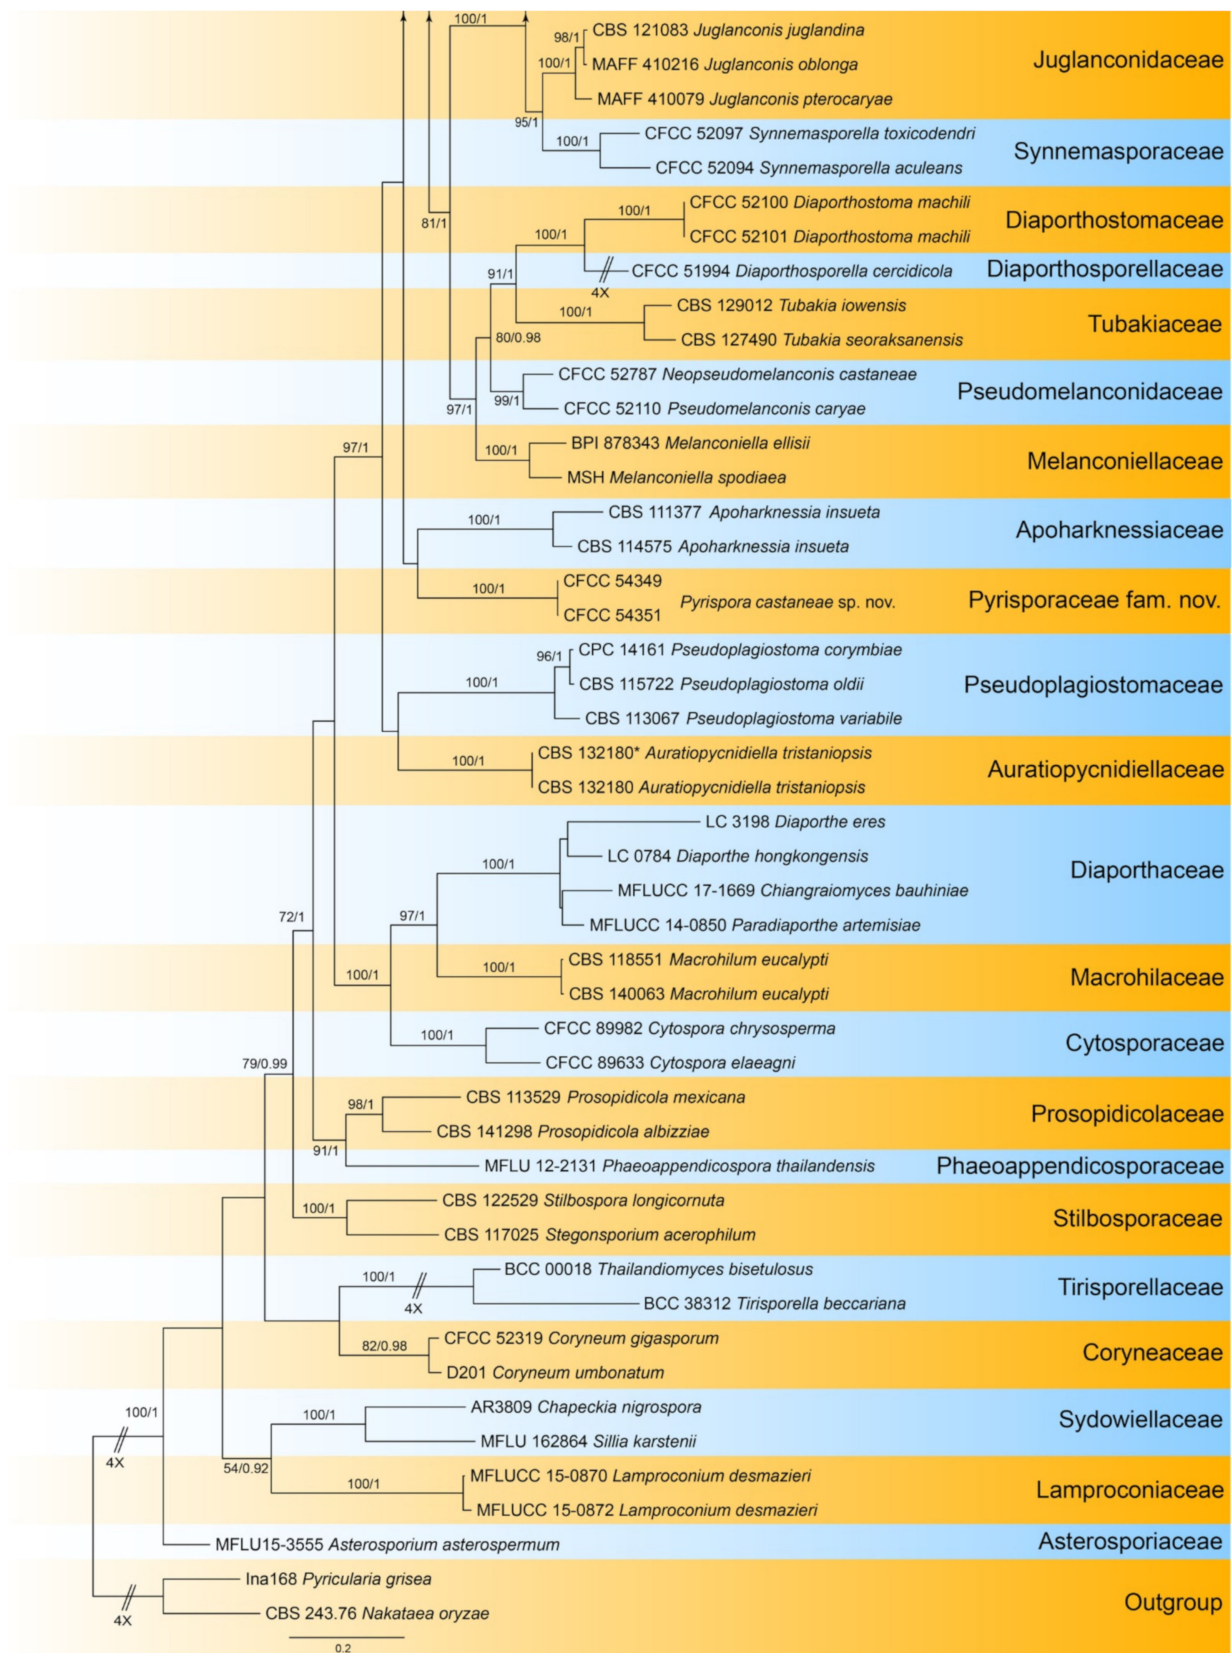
100/1
98/1 CBS 121083 *Juglanconis juglandina*
100/1 MAFF 410216 *Juglanconis oblonga*
MAFF 410079 *Juglanconis pterocaryae*
Juglanconidaceae

95/1
100/1 CFCC 52097 *Synnemasporella toxicodendri*
CFCC 52094 *Synnemasporella aculeans*
Synnemasporaceae

81/1
100/1 CFCC 52100 *Diaporthostoma machili*
100/1 CFCC 52101 *Diaporthostoma machili*
Diaporthostomaceae

91/1
4X CFCC 51994 *Diaporthosporella cercidicola*
Diaporthosporellaceae

100/1 CBS 129012 *Tubakia iowensis*
80/0.98 CBS 127490 *Tubakia seoraksanensis*
Tubakiaceae

CFCC 52787 *Neopseudomelanconis castaneae*
97/1 99/1 CFCC 52110 *Pseudomelanconis caryae*
Pseudomelanconidaceae

97/1
100/1 BPI 878343 *Melanconiella ellisii*
MSH *Melanconiella spodiaea*
Melanconiellaceae

100/1 CBS 111377 *Apoharknessia insueta*
CBS 114575 *Apoharknessia insueta*
Apoharknessiaceae

100/1 CFCC 54349
CFCC 54351 *Pyrispora castaneae* sp. nov.
Pyrisporaceae fam. nov.

96/1 CPC 14161 *Pseudoplagiostoma corymbiae*
100/1 CBS 115722 *Pseudoplagiostoma oldii*
CBS 113067 *Pseudoplagiostoma variabile*
Pseudoplagiostomaceae

100/1 CBS 132180* *Auratiopycnidiella tristaniopsis*
CBS 132180 *Auratiopycnidiella tristaniopsis*
Auratiopycnidiellaceae

LC 3198 *Diaporthe eres*
100/1 LC 0784 *Diaporthe hongkongensis*
MFLUCC 17-1669 *Chiangraiomyces bauhiniae*
72/1 97/1 MFLUCC 14-0850 *Paradiaporthe artemisiae*
Diaporthaceae

100/1 100/1 CBS 118551 *Macrohilum eucalypti*
CBS 140063 *Macrohilum eucalypti*
Macrohilaceae

100/1 CFCC 89982 *Cytospora chrysosperma*
79/0.99 CFCC 89633 *Cytospora elaeagni*
Cytosporaceae

98/1 CBS 113529 *Prosopidicola mexicana*
CBS 141298 *Prosopidicola albizziae*
Prosopidicolaceae

91/1 MFLU 12-2131 *Phaeoappendicospora thailandensis*
Phaeoappendicosporaceae

100/1 CBS 122529 *Stilbospora longicornuta*
CBS 117025 *Stegonsporium acerophilum*
Stilbosporaceae

100/1 BCC 00018 *Thailandiomyces bisetulosus*
4X BCC 38312 *Tirisporella beccariana*
Tirisporellaceae

82/0.98 CFCC 52319 *Coryneum gigasporum*
D201 *Coryneum umbonatum*
Coryneaceae

100/1
100/1 AR3809 *Chapeckia nigrospora*
4X MFLU 162864 *Sillia karstenii*
Sydowiellaceae

54/0.92 100/1 MFLUCC 15-0870 *Lamproconium desmazieri*
MFLUCC 15-0872 *Lamproconium desmazieri*
Lamproconiaceae

MFLU15-3555 *Asterosporium asterospermum*
Asterosporiaceae

Ina168 *Pyricularia grisea*
4X CBS 243.76 *Nakataea oryzae*
Outgroup

0.2